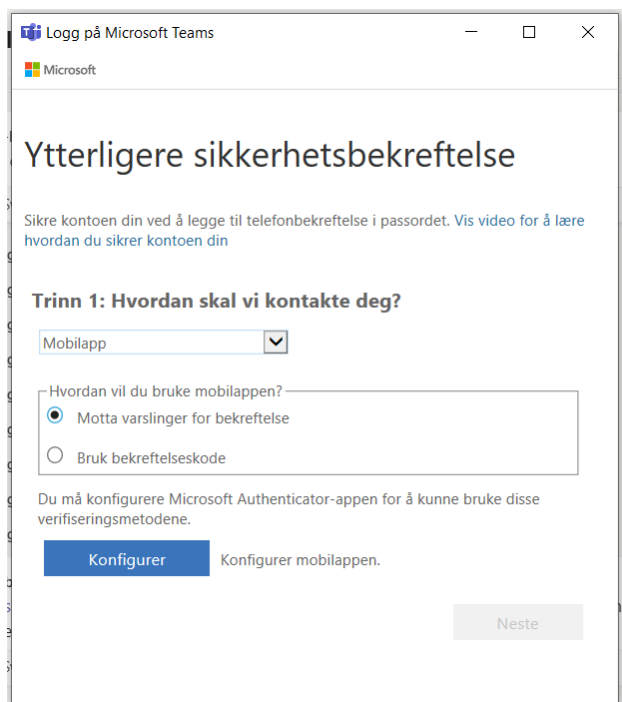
Logg på Microsoft Teams

Microsoft

Ytterligere sikkerhetsbekreftelse

Sikre kontoen din ved å legge til telefonbekreftelse i passordet. Vis video for å lære hvordan du sikrer kontoen din

Trinn 1: Hvordan skal vi kontakte deg?

Mobilapp

Hvordan vil du bruke mobilappen?

Motta varslinger for bekreftelse

Bruk bekreftelseskode

Du må konfigurere Microsoft Authenticator-appen for å kunne bruke disse verifiseringsmetodene.

Konfigurer

Konfigurer mobilappen.

Neste